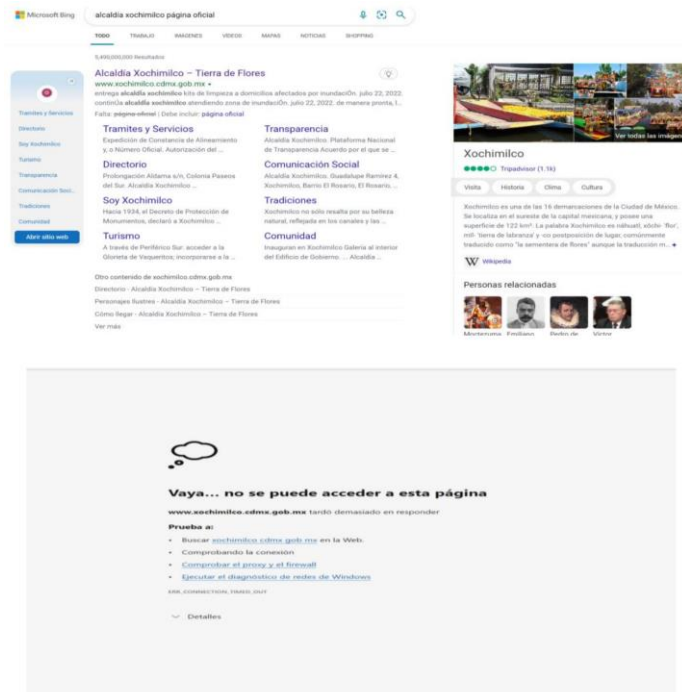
Microsoft Bing

alcaldia xochimilco página oficial

TODO TRABAJO IMÁGENES VIDEOS MAPAS NOTICIAS SHOPPING

5,490,000,000 Resultados

Tramites y Servicios
Directorio
Soy Xochimilco
Turismo
Transparencia
Comunicación Soci...
Tradiciones
Comunidad
Abrir sitio web

Alcaldía Xochimilco – Tierra de Flores
www.xochimilco.cdmx.gob.mx
entrega alcaldía xochimilco kits de limpieza a domicilios afectados por inundaciÓn. julio 22, 2022. continÚa alcaldía xochimilco atendiendo zona de inundaciÓn. julio 22, 2022. de manera pronta, l...
Falta: página oficial | Debe incluir: página oficial

Tramites y Servicios
Expedición de Constancia de Alineamiento y, o Número Oficial. Autorización del ...

Transparencia
Alcaldía Xochimilco. Plataforma Nacional de Transparencia Acuerdo por el que se ...

Directorio
Prolongación Aldama s/n, Colonia Paseos del Sur. Alcaldía Xochimilco ...

Comunicación Social
Alcaldía Xochimilco. Guadalupe Ramírez 4, Xochimilco, Barrio El Rosario, El Rosario, ...

Soy Xochimilco
Hacia 1934, el Decreto de Protección de Monumentos, declaró a Xochimilco ...

Tradiciones
Xochimilco no sólo resalta por su belleza natural, reflejada en los canales y las ...

Turismo
A través de Periférico Sur: acceder a la Glorieta de Vaquerítos; incorporarse a la ...

Comunidad
Inauguran en Xochimilco Galería al interior del Edificio de Gobierno. ... Alcaldía ...

Otro contenido de xochimilco.cdmx.gob.mx
Directorio - Alcaldía Xochimilco – Tierra de Flores
Personajes Ilustres - Alcaldía Xochimilco – Tierra de Flores
Cómo llegar - Alcaldía Xochimilco – Tierra de Flores
Ver más

Ver todas las imágenes

Xochimilco
Tripadvisor (1.1k)
Visita Historia Clima Cultura
Xochimilco es una de las 16 demarcaciones de la Ciudad de México. Se localiza en el sureste de la capital mexicana, y posee una superficie de 122 km². La palabra Xochimilco es náhuatl; xōchi- 'flor', mīl- 'tierra de labranza' y -co postposición de lugar; comúnmente traducido como "la sementera de flores" aunque la traducción m...
Wikipedia

Personas relacionadas
Moctezuma Emiliano Pedro de Victor

Vaya... no se puede acceder a esta página
www.xochimilco.cdmx.gob.mx tardó demasiado en responder
Prueba a:
• Buscar xochimilco cdmx gob mx en la Web.
• Comprobando la conexión
• Comprobar el proxy y el firewall
• Ejecutar el diagnóstico de redes de Windows
ERR_CONNECTION_TIMED_OUT

Detalles